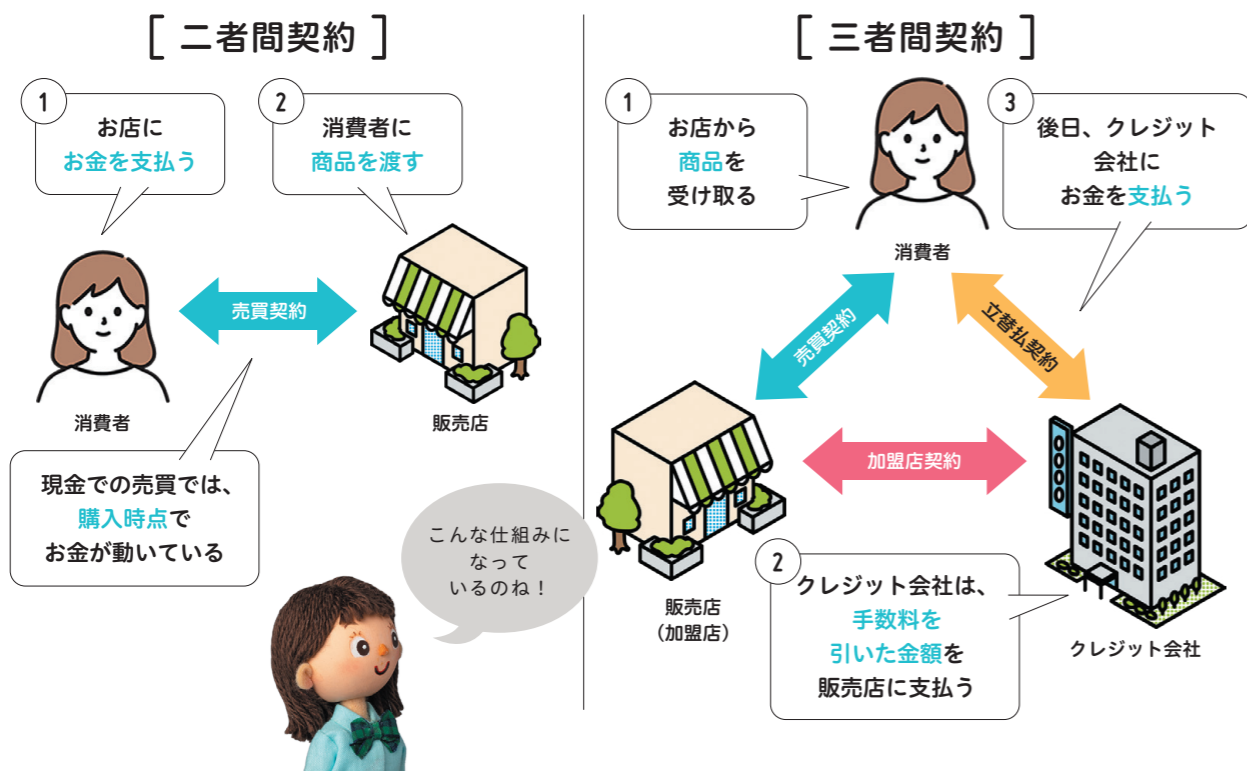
[ 二者間契約 ]

1
お店に
お金を支払う

2
消費者に
商品を渡す

売買契約

消費者

販売店

現金での売買では、
購入時点で
お金が動いている

こんな仕組みに
なって
いるのね！

[ 三者間契約 ]

1
お店から
商品を
受け取る

3
後日、クレジット
会社に
お金を支払う

消費者

売買契約

立替払契約

加盟店契約

販売店
（加盟店）

2
クレジット会社は、
手数料を
引いた金額を
販売店に支払う

クレジット会社